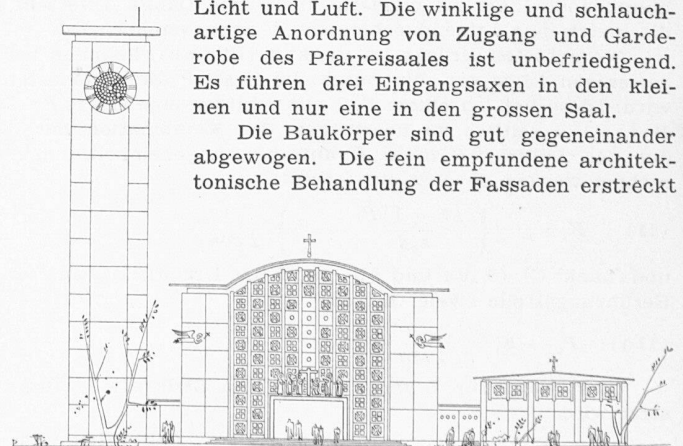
Licht und Luft. Die winklige und schlauchartige Anordnung von Zugang und Garderobe des Pfarreisaales ist unbefriedigend. Es führen drei Eingangsaxen in den kleinen und nur eine in den grossen Saal.

Die Baukörper sind gut gegeneinander abgewogen. Die fein empfundene architektonische Behandlung der Fassaden erstreckt